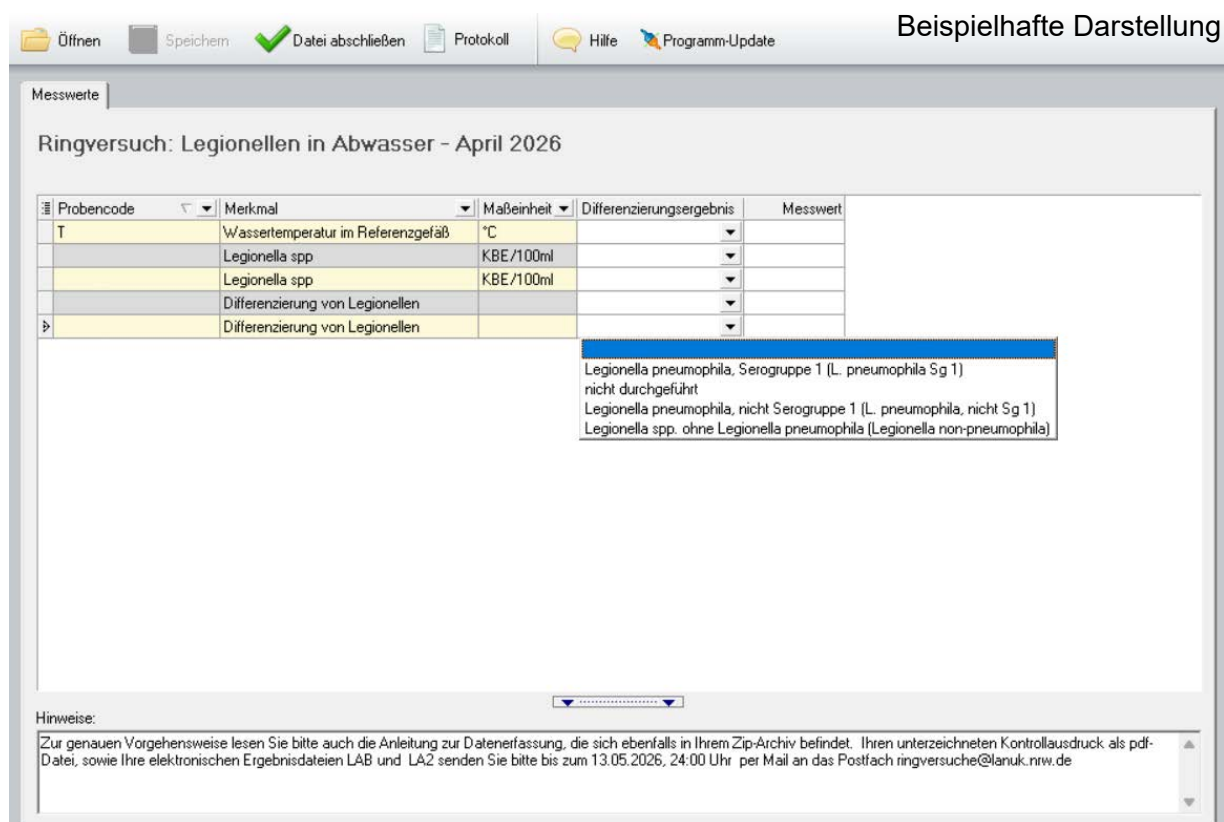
Öffnen Speichern Datei abschließen Protokoll Hilfe Programm-Update

Beispielhafte Darstellung

Messwerte

Ringversuch: Legionellen in Abwasser - April 2026

| Probencode | Merkmal | Maßeinheit | Differenzierungsergebnis | Messwert |
|---|---|---|---|---|
| T | Wassertemperatur im Referenzgefäß | °C | | |
| | Legionella spp | KBE/100ml | | |
| | Legionella spp | KBE/100ml | | |
| | Differenzierung von Legionellen | | | |
| | Differenzierung von Legionellen | | | |

Legionella pneumophila, Serogruppe 1 (L. pneumophila Sg 1)
nicht durchgeführt
Legionella pneumophila, nicht Serogruppe 1 (L. pneumophila, nicht Sg 1)
Legionella spp. ohne Legionella pneumophila (Legionella non-pneumophila)

Hinweise:

Zur genauen Vorgehensweise lesen Sie bitte auch die Anleitung zur Datenerfassung, die sich ebenfalls in Ihrem Zip-Archiv befindet. Ihren unterzeichneten Kontrollausdruck als pdf-Datei, sowie Ihre elektronischen Ergebnisdateien LAB und LA2 senden Sie bitte bis zum 13.05.2026, 24:00 Uhr per Mail an das Postfach ringversuche@lanuk.nrw.de